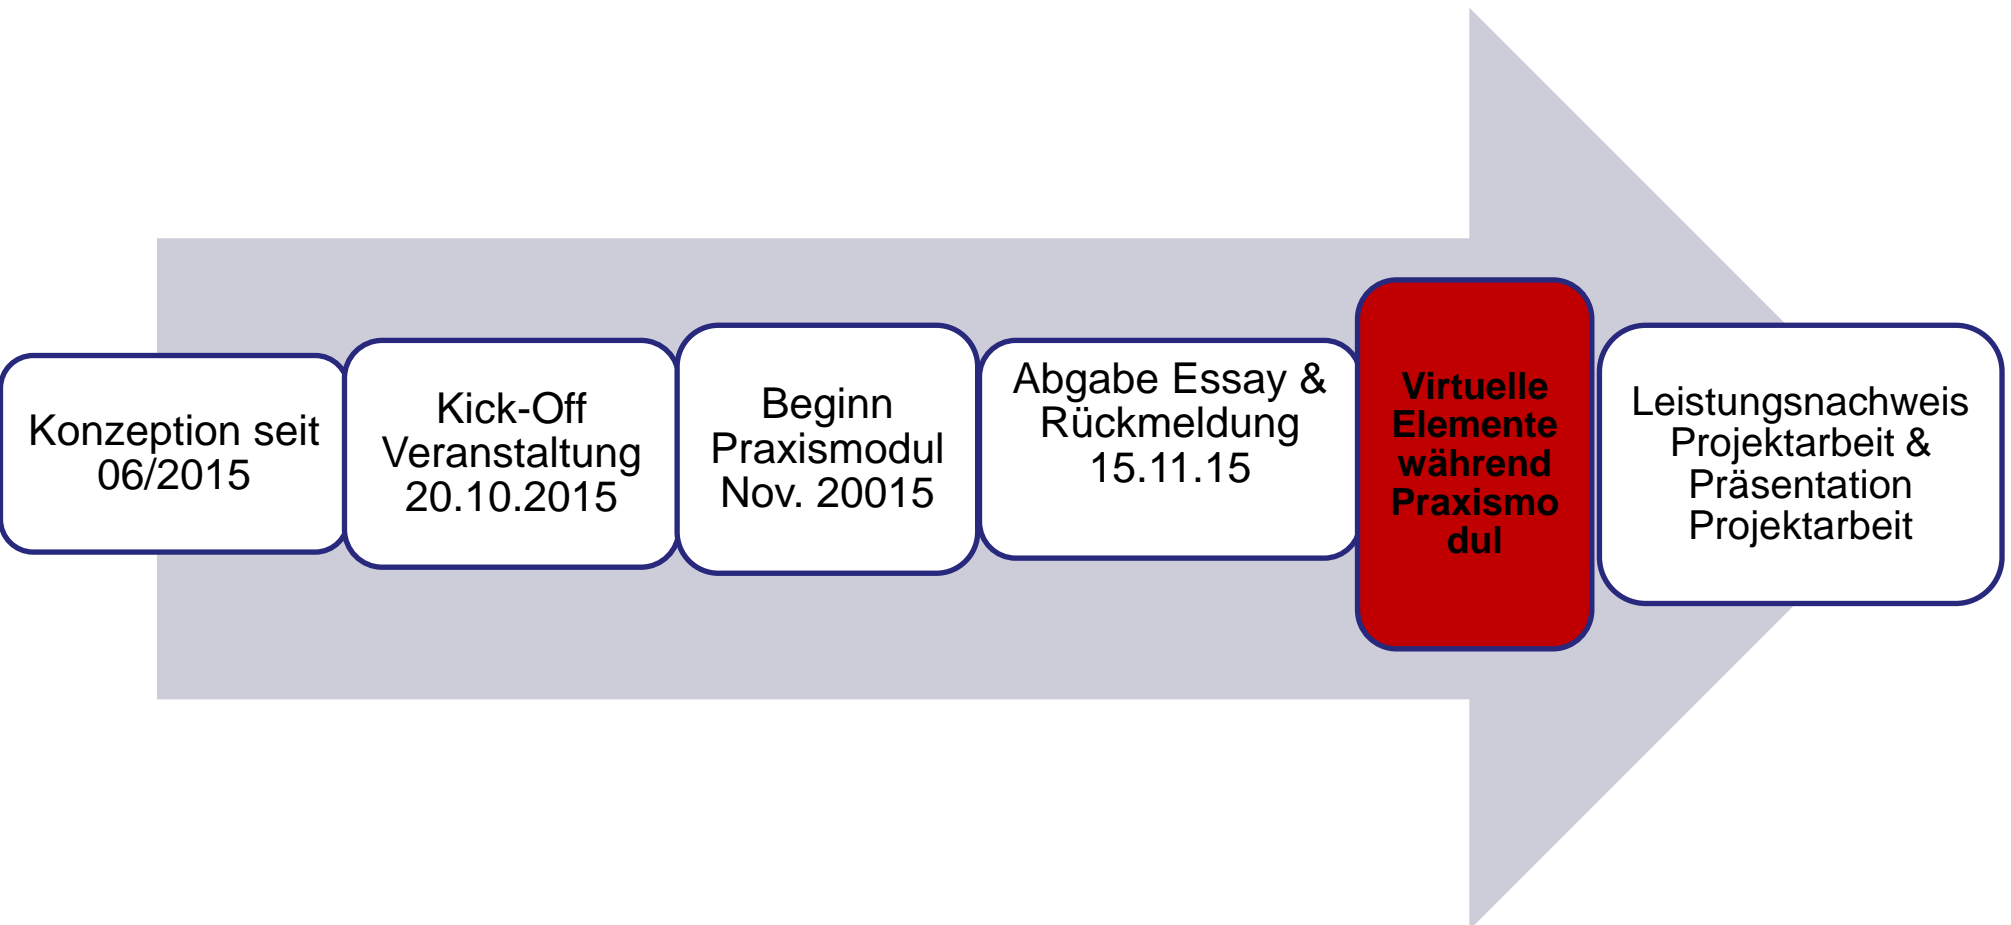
Konzeption seit 06/2015

Kick-Off Veranstaltung 20.10.2015

Beginn Praxismodul Nov. 20015

Abgabe Essay & Rückmeldung 15.11.15

Virtuelle Elemente während Praxismodul

Leistungsnachweis Projektarbeit & Präsentation Projektarbeit